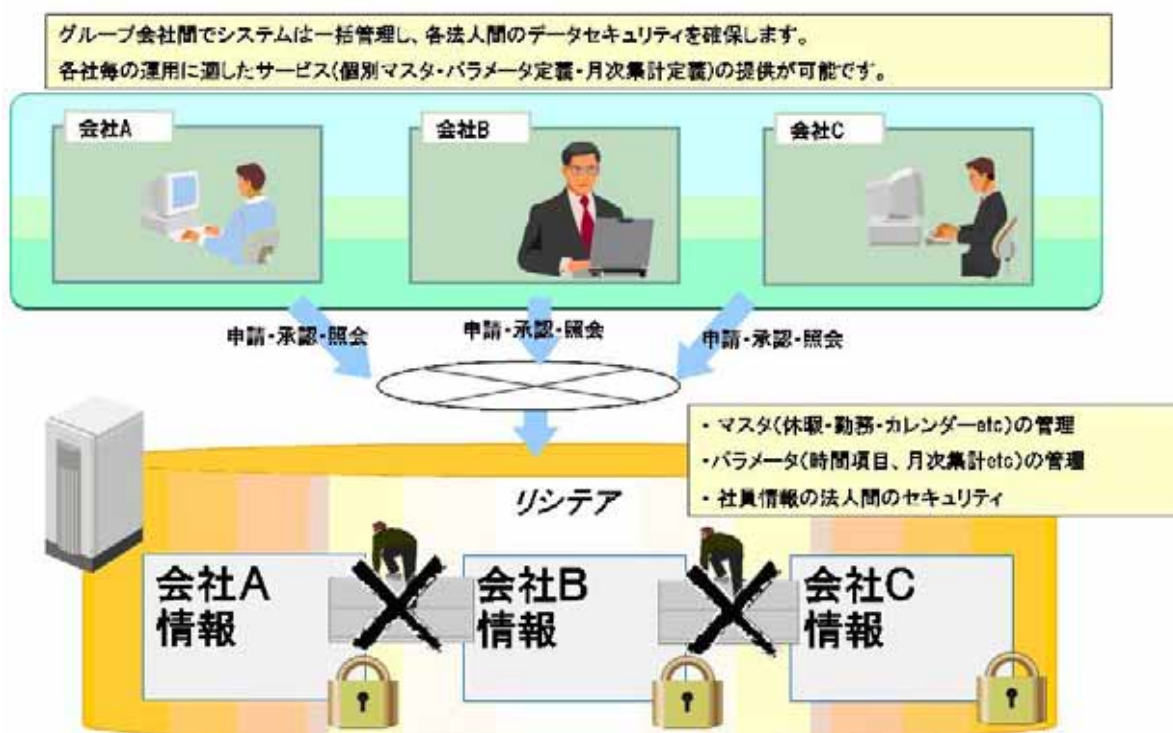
グループ会社間でシステムは一括管理し、各法人間のデータセキュリティを確保します。
各社毎の運用に適したサービス(個別マスタ・パラメータ定義・月次集計定義)の提供が可能です。

会社A

会社B

会社C

申請・承認・照会

申請・承認・照会

申請・承認・照会

・マスタ(休暇・勤務・カレンダーetc)の管理
・パラメータ(時間項目、月次集計etc)の管理
・社員情報の法人間のセキュリティ

リシテア

会社A
情報

会社B
情報

会社C
情報